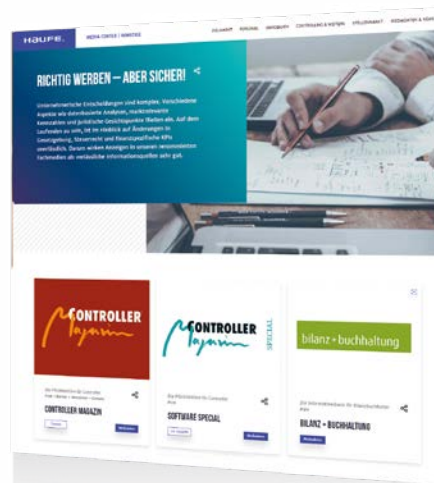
HAUFE. MEDIA CENTER | MEDIADATEN

RICHTIG WERBEN – ABER SICHER!

Unternehmerische Entscheidungen sind komplex. Verschiedene Aspekte wie datenbasierte Analysen, marktrelevante Kennzahlen und juristische Gesichtspunkte fließen ein. Auf dem Laufenden zu sein, ist im Hinblick auf Änderungen in Gesetzgebung, Steuerrecht und finanzspezifische KPIs unerlässlich. Daher wirken Anzeigen in unseren renommierten Fachmedien als verlässliche Informationsquellen sehr gut.

CONTROLLER Magazin

CONTROLLER Magazin SPECIAL

bilanz + buchhaltung

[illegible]
CONTROLLER MAGAZIN

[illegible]
SOFTWARE SPECIAL

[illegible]
BILANZ + BUCHHALTUNG